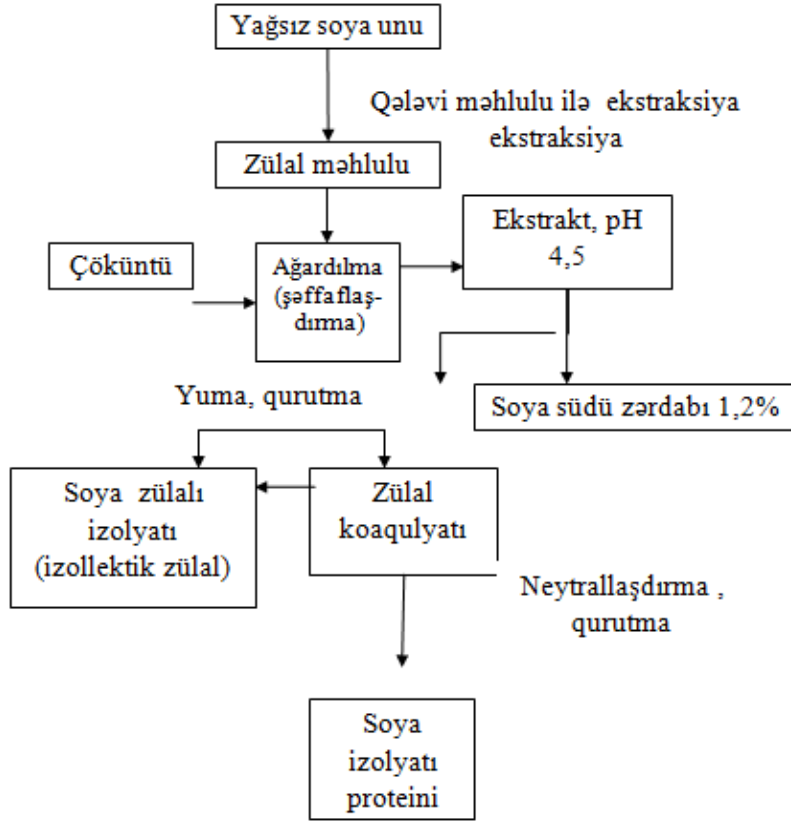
Yağsız soya unu

Qələvi məhlulu ilə ekstraksiya ekstraksiya

Zülal məhlulu

Ekstrakt, pH 4,5

Çöküntü

Ağardılma (şəffaflaşdırma)

Yuma, qurutma

Soya südü zərdabı 1,2%

Soya zülalı izolyatı (izollektik zülal)

Zülal koaqulyatı

Neytrallaşdırma , qurutma

Soya izolyatı proteini